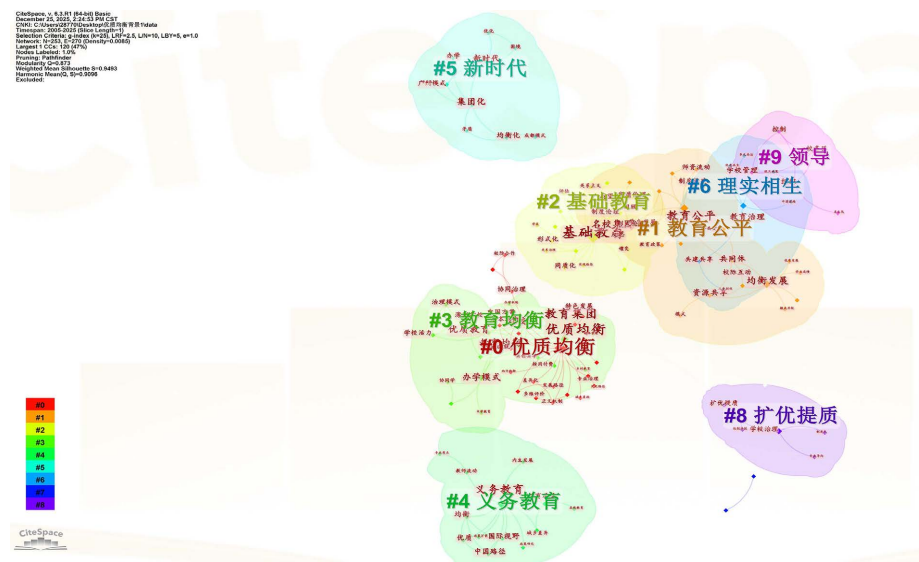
CiteSpace, v. 6.3.R1 (64-bit) Basic
December 25, 2025, 2:24:53 PM CST
CNKI: C:\Users\28770\Desktop\优质均衡背景下\data
Timespan: 2005-2025 (Slice Length=1)
Selection Criteria: g-index (k=25), LRF=2.5, L/N=10, LBY=5, e=1.0
Network: N=253, E=270 (Density=0.0085)
Largest 1 CCs: 120 (47%)
Nodes Labeled: 1.0%
Pruning: Pathfinder
Modularity Q=0.873
Weighted Mean Silhouette S=0.9493
Harmonic Mean(Q, S)=0.9096
Excluded:

#5 新时代
办学
新时代
集团化
均衡化

#9 领导
#6 理实相生
学校管理
教育治理
#2 基础教育
#1 教育公平
教育公平
基础教育
名校集团
形式化
共建共享
共同体
均衡发展
资源共享

#3 教育均衡
#0 优质均衡
治理模式
协同治理
教育集团
优质均衡
学校活力
办学模式

#8 扩优提质
扩优提质
学校治理

#4 义务教育
义务教育
均衡
优质
国际视野
中国路径

#0
#1
#2
#3
#4
#5
#6
#7
#8

CiteSpace